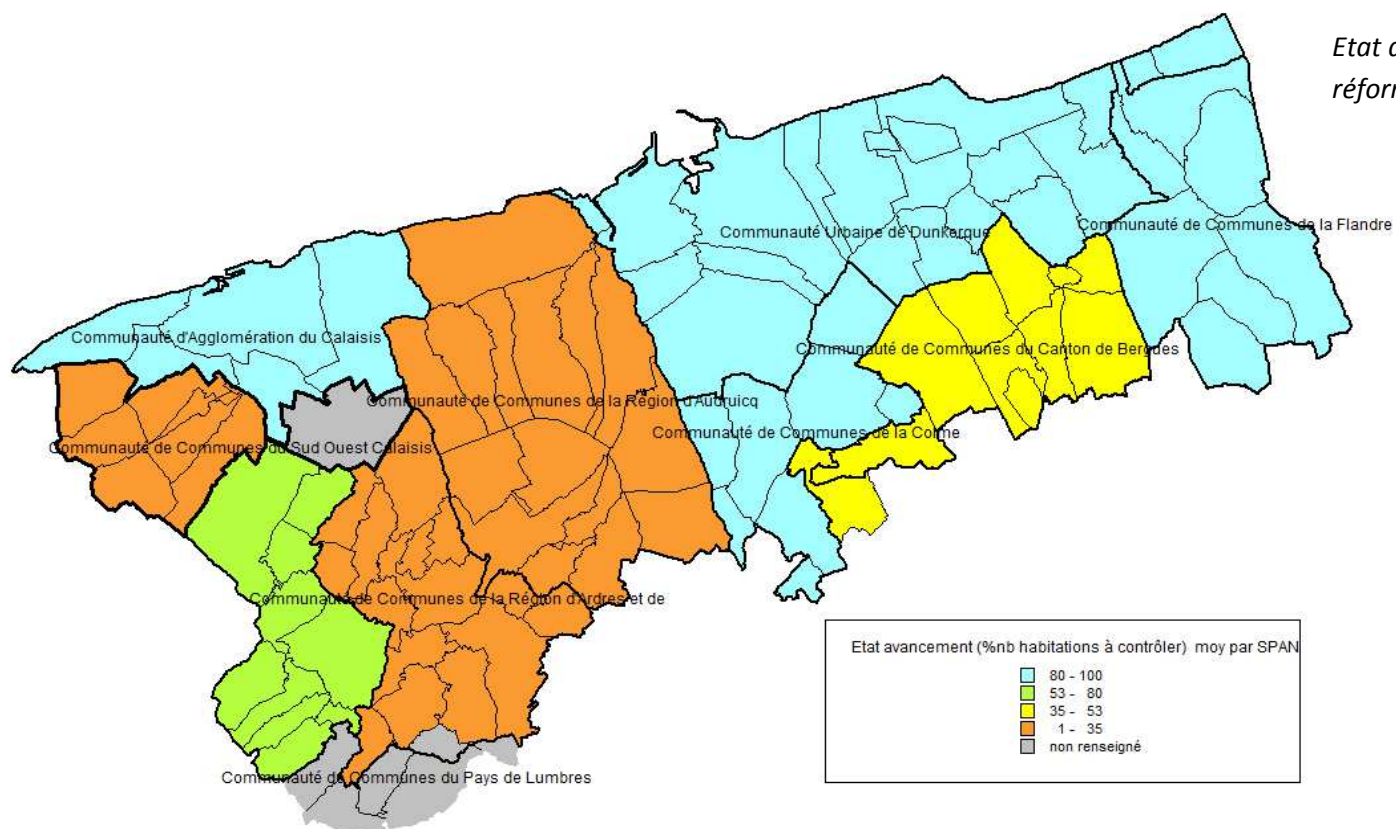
Etat d
réform

Communauté Urbaine de Dunkerque

Communauté de Communes de la Flandre

Communauté d'Agglomération du Calaisis

Communauté de Communes du Canton de Bergues

Communauté de Communes de la Région d'Audruicq

Communauté de Communes de la Colme

Communauté de Communes du Sud Ouest Calaisis

Communauté de Communes de la Région d'Ardres et de

Communauté de Communes du Pays de Lumbres

Etat avancement (%nb habitations à contrôler) moy par SPAN
80 - 100
53 - 80
35 - 53
1 - 35
non renseigné